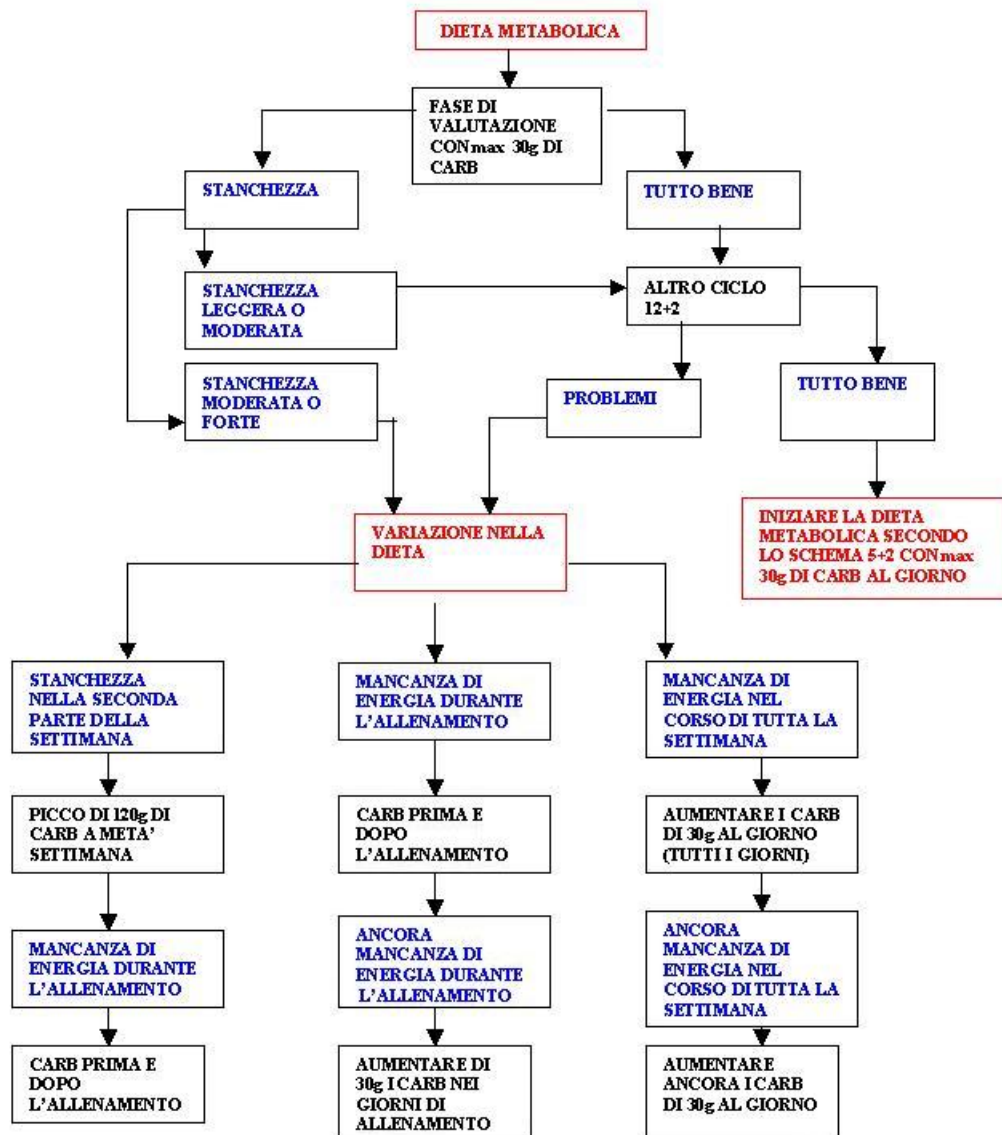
DIETA METABOLICA

FASE DI VALUTAZIONE CONmax 30g DI CARB

STANCHEZZA

TUTTO BENE

STANCHEZZA LEGGERA O MODERATA

ALTRO CICLO 12+2

STANCHEZZA MODERATA O FORTE

PROBLEMI

TUTTO BENE

INIZIARE LA DIETA METABOLICA SECONDO LO SCHEMA 5+2 CONmax 30g DI CARB AL GIORNO

VARIAZIONE NELLA DIETA

STANCHEZZA NELLA SECONDA PARTE DELLA SETTIMANA

MANCANZA DI ENERGIA DURANTE L'ALLENAMENTO

MANCANZA DI ENERGIA NEL CORSO DI TUTTA LA SETTIMANA

PICCO DI 120g DI CARB A META' SETTIMANA

CARB PRIMA E DOPO L'ALLENAMENTO

AUMENTARE I CARB DI 30g AL GIORNO (TUTTI I GIORNI)

MANCANZA DI ENERGIA DURANTE L'ALLENAMENTO

ANCORA MANCANZA DI ENERGIA DURANTE L'ALLENAMENTO

ANCORA MANCANZA DI ENERGIA NEL CORSO DI TUTTA LA SETTIMANA

CARB PRIMA E DOPO L'ALLENAMENTO

AUMENTARE DI 30g I CARB NEI GIORNI DI ALLENAMENTO

AUMENTARE ANCORA I CARB DI 30g AL GIORNO